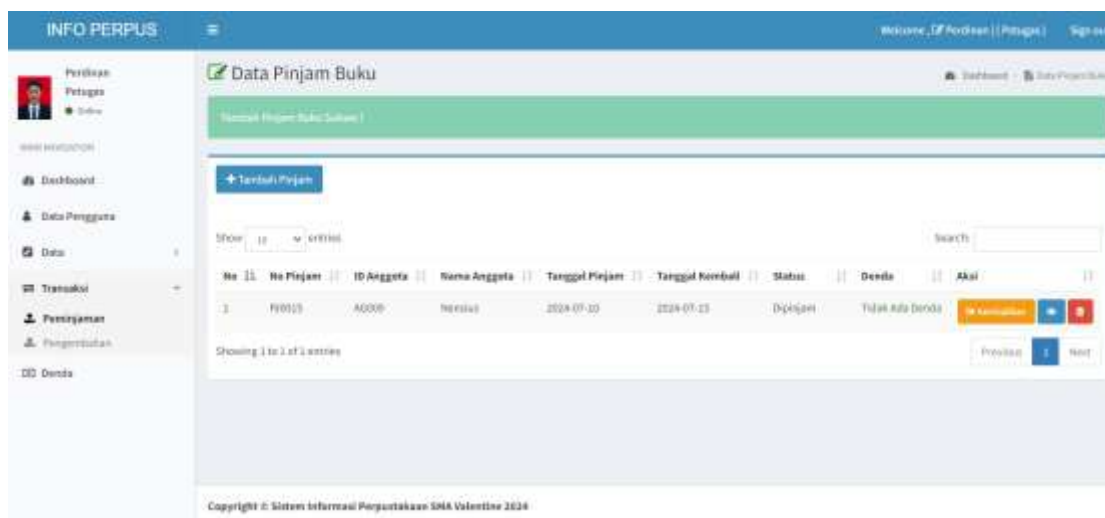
INFO PERPUS

Welcome, Perdinan (Petugas) Sign out

Perdinan
Petugas
● Online

MAIN NAVIGATION

Dashboard

Data Pengguna

Data

Transaksi

Peminjaman

Pengembalian

Denda

Data Pinjam Buku

Dashboard / Data Pinjam Buku

Tambah Pinjam Buku Sukses !

+ Tambah Pinjam

Show 10 entries

Search:

| No | No Pinjam | ID Anggota | Nama Anggota | Tanggal Pinjam | Tanggal Kembali | Status | Denda | Aksi |
|---|---|---|---|---|---|---|---|---|
| 1 | PJ0015 | AG009 | Nersius | 2024-07-10 | 2024-07-15 | Dipinjam | Tidak Ada Denda | Kembalikan |

Showing 1 to 1 of 1 entries

Previous 1 Next

Copyright © Sistem Informasi Perpustakaan SMA Valentine 2024